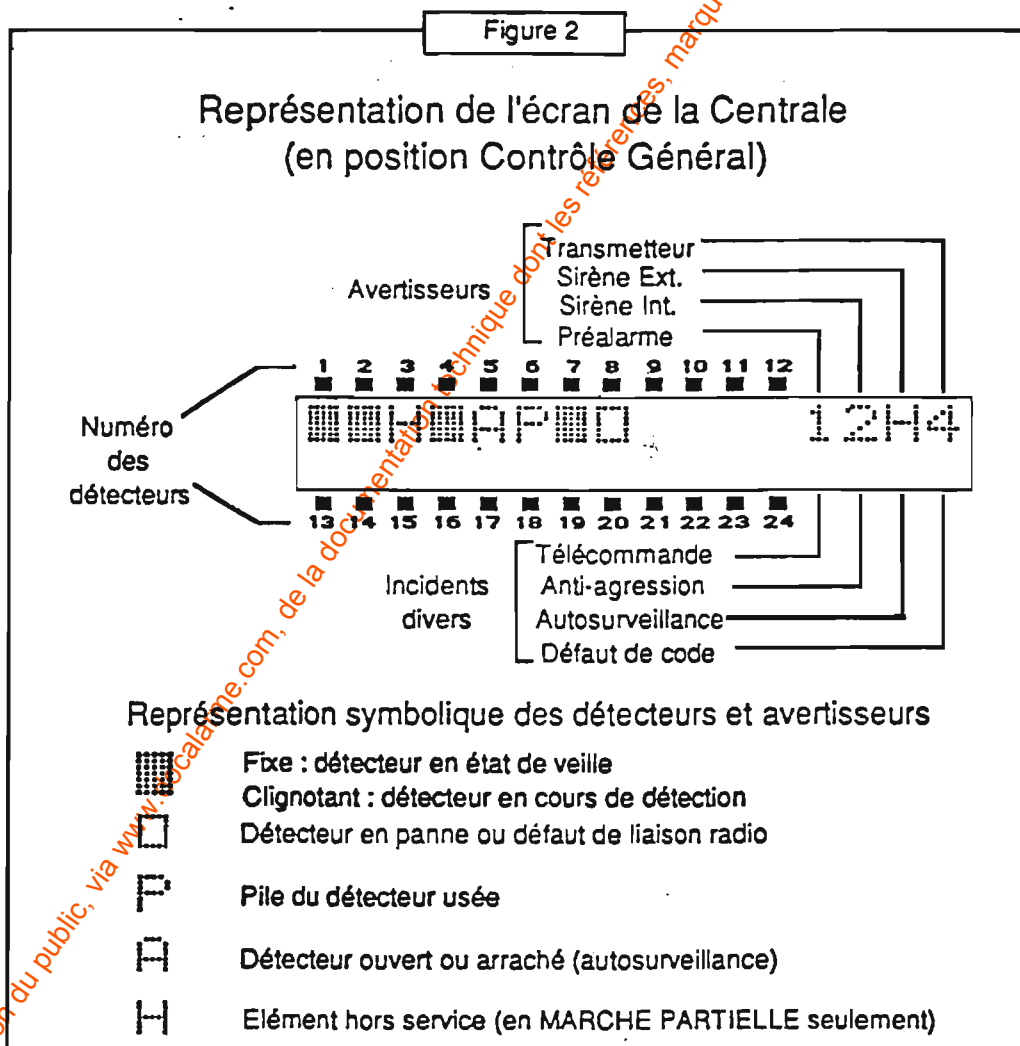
Figure 2

Représentation de l'écran de la Centrale
(en position Contrôle Général)

Avertisseurs
Transmetteur
Sirène Ext.
Sirène Int.
Préalarme

1 2 3 4 5 6 7 8 9 10 11 12

Numéro des détecteurs

H A P 1 2 H 4

13 14 15 16 17 18 19 20 21 22 23 24

Incidents divers
Télécommande
Anti-agression
Autosurveillance
Défaut de code

Représentation symbolique des détecteurs et avertisseurs

Fixe : détecteur en état de veille
Clignotant : détecteur en cours de détection

Détecteur en panne ou défaut de liaison radio

P Pile du détecteur usée

A Détecteur ouvert ou arraché (autosurveillance)

H Elément hors service (en MARCHE PARTIELLE seulement)

du public, via www.localaime.com, de la documentation technique dont les références, marqu